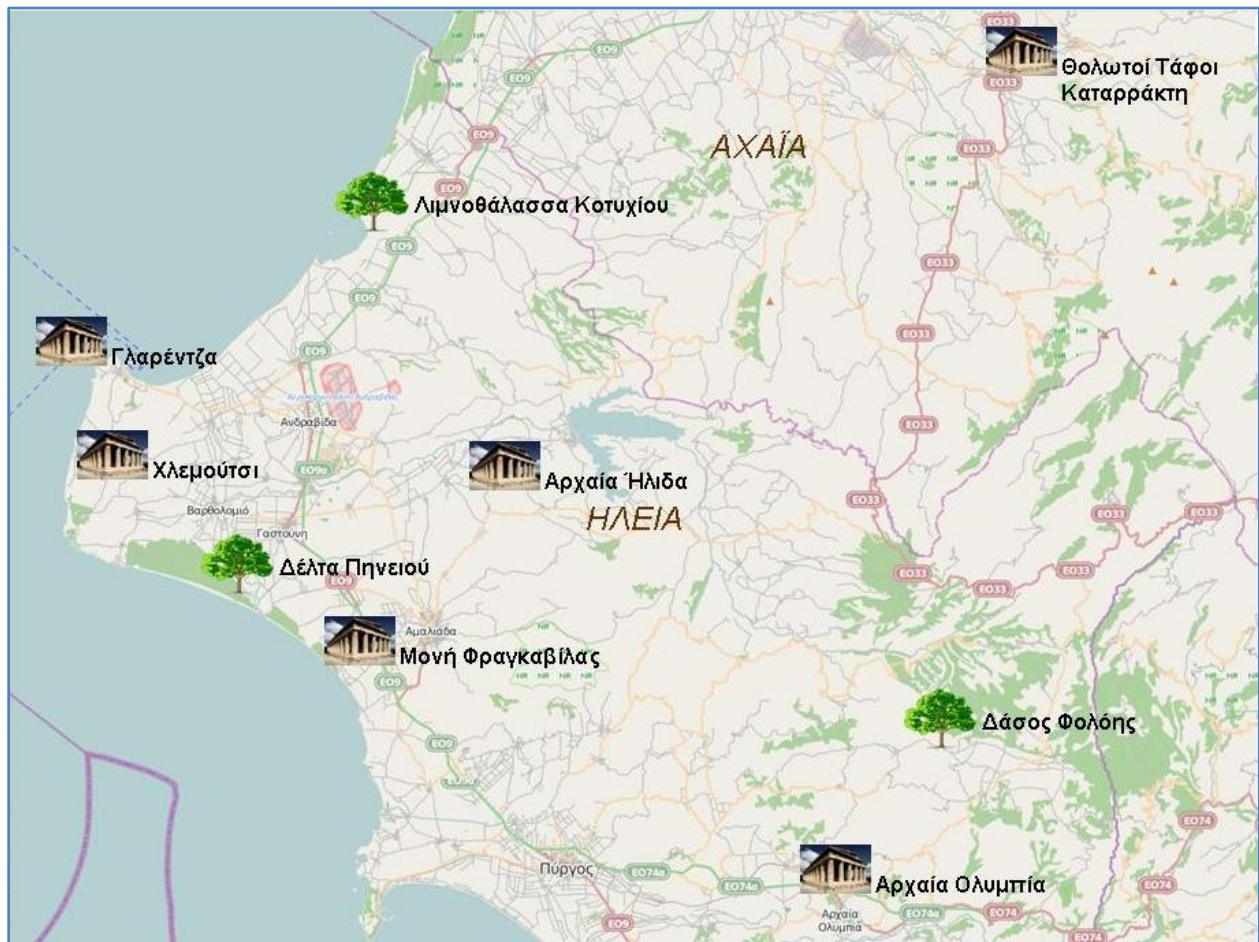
Θολωτοί Τάφοι Καταρράκτη

ΑΧΑΪΑ

Λιμνοθάλασσα Κοτυχίου

Γλαρέντζα

Ανδραβίδα

Χλεμούτσι

Αρχαία Ήλιδα

ΗΛΕΙΑ

Βαρθολομιό

Γαστούνη

Δέλτα Πηνειού

Αμαλιάδα

Μονή Φραγκαβίλας

Δάσος Φολόης

Πύργος

Αρχαία Ολυμπία

Αρχαία Ολυμπία

EO9

EO33

EO74

EO74a

EO9a